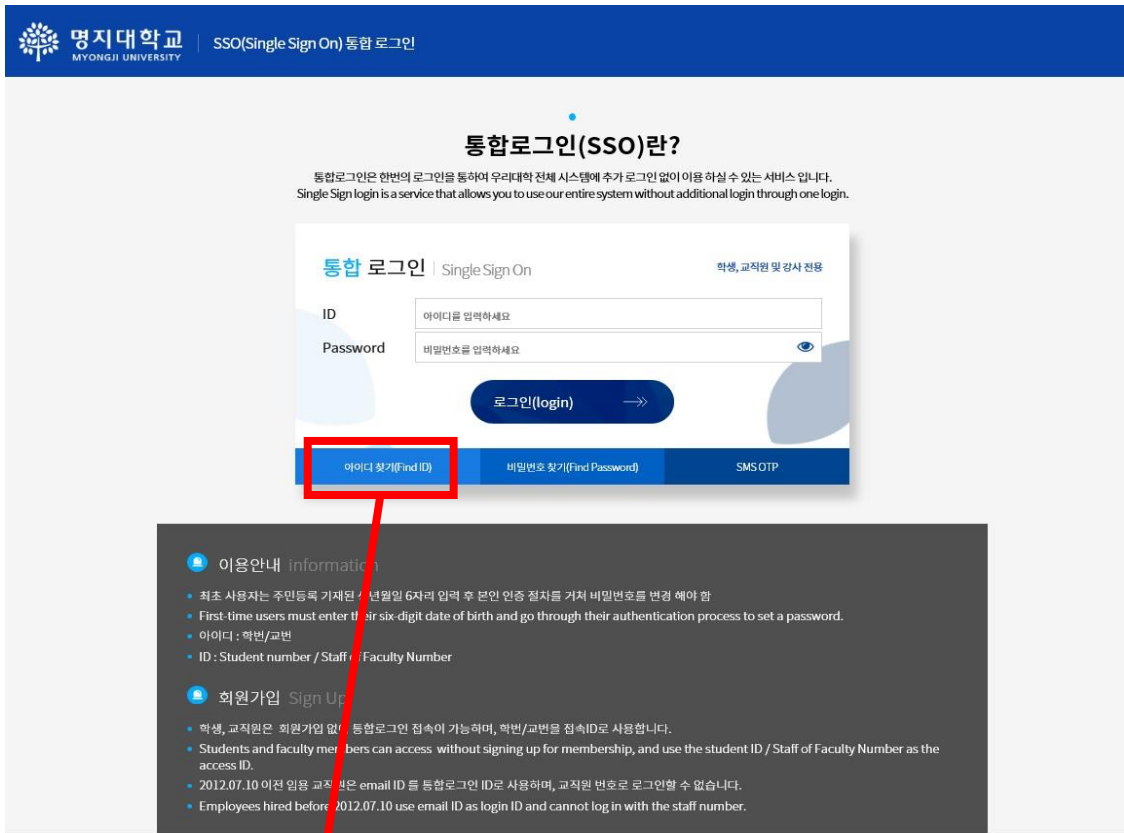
명지대학교
MYONGJI UNIVERSITY
SSO(Single Sign On) 통합 로그인

통합로그인(SSO)란?

통합로그인은 한번의 로그인을 통하여 우리대학 전체 시스템에 추가 로그인 없이 이용 하실 수 있는 서비스 입니다.
Single Sign login is a service that allows you to use our entire system without additional login through one login.

통합 로그인 | Single Sign On
학생, 교직원 및 강사 전용

ID
아이디를 입력하세요
Password
비밀번호를 입력하세요

로그인(login)

아이디 찾기(Find ID)
비밀번호 찾기(Find Password)
SMS OTP

이용안내 informati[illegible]

• 최초 사용자는 주민등록 기재된 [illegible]년월일 6자리 입력 후 본인 인증 절차를 거쳐 비밀번호를 변경 해야 함
• First-time users must enter t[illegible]ir six-digit date of birth and go through their authentication process to set a password.
• 아이디 : 학번/교번
• ID : Student number / Staff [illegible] Faculty Number

회원가입 Sign Up

• 학생, 교직원은 회원가입 없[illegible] 통합로그인 접속이 가능하며, 학번/교번을 접속ID로 사용합니다.
• Students and faculty me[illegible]bers can access without signing up for membership, and use the student ID / Staff of Faculty Number as the access ID.
• 2012.07.10 이전 임용 교직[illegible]은 email ID 를 통합로그인 ID로 사용하며, 교직원 번호로 로그인할 수 없습니다.
• Employees hired before 2012.07.10 use email ID as login ID and cannot log in with the staff number.